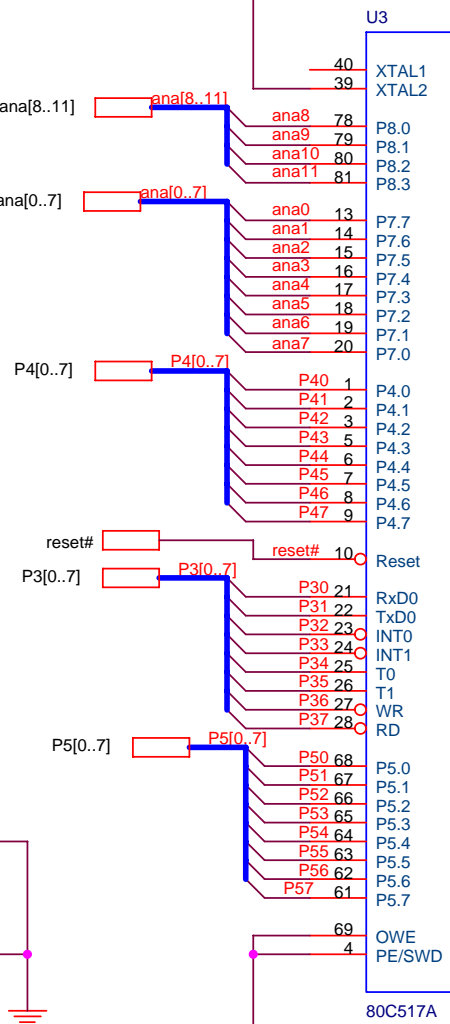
U3
40 XTAL1
39 XTAL2
ana[8..11]
ana[8..11]
ana8 78 P8.0
ana9 79 P8.1
ana10 80 P8.2
ana11 81 P8.3
ana[0..7]
ana[0..7]
ana0 13 P7.7
ana1 14 P7.6
ana2 15 P7.5
ana3 16 P7.4
ana4 17 P7.3
ana5 18 P7.2
ana6 19 P7.1
ana7 20 P7.0
P4[0..7]
P4[0..7]
P40 1 P4.0
P41 2 P4.1
P42 3 P4.2
P43 5 P4.3
P44 6 P4.4
P45 7 P4.5
P46 8 P4.6
P47 9 P4.7
reset#
reset# 10 Reset
P3[0..7]
P3[0..7]
P30 21 RxD0
P31 22 TxD0
P32 23 INT0
P33 24 INT1
P34 25 T0
P35 26 T1
P36 27 WR
P37 28 RD
P5[0..7]
P5[0..7]
P50 68 P5.0
P51 67 P5.1
P52 66 P5.2
P53 65 P5.3
P54 64 P5.4
P55 63 P5.5
P56 62 P5.6
P57 61 P5.7
69 OWE
4 PE/SWD
80C517A